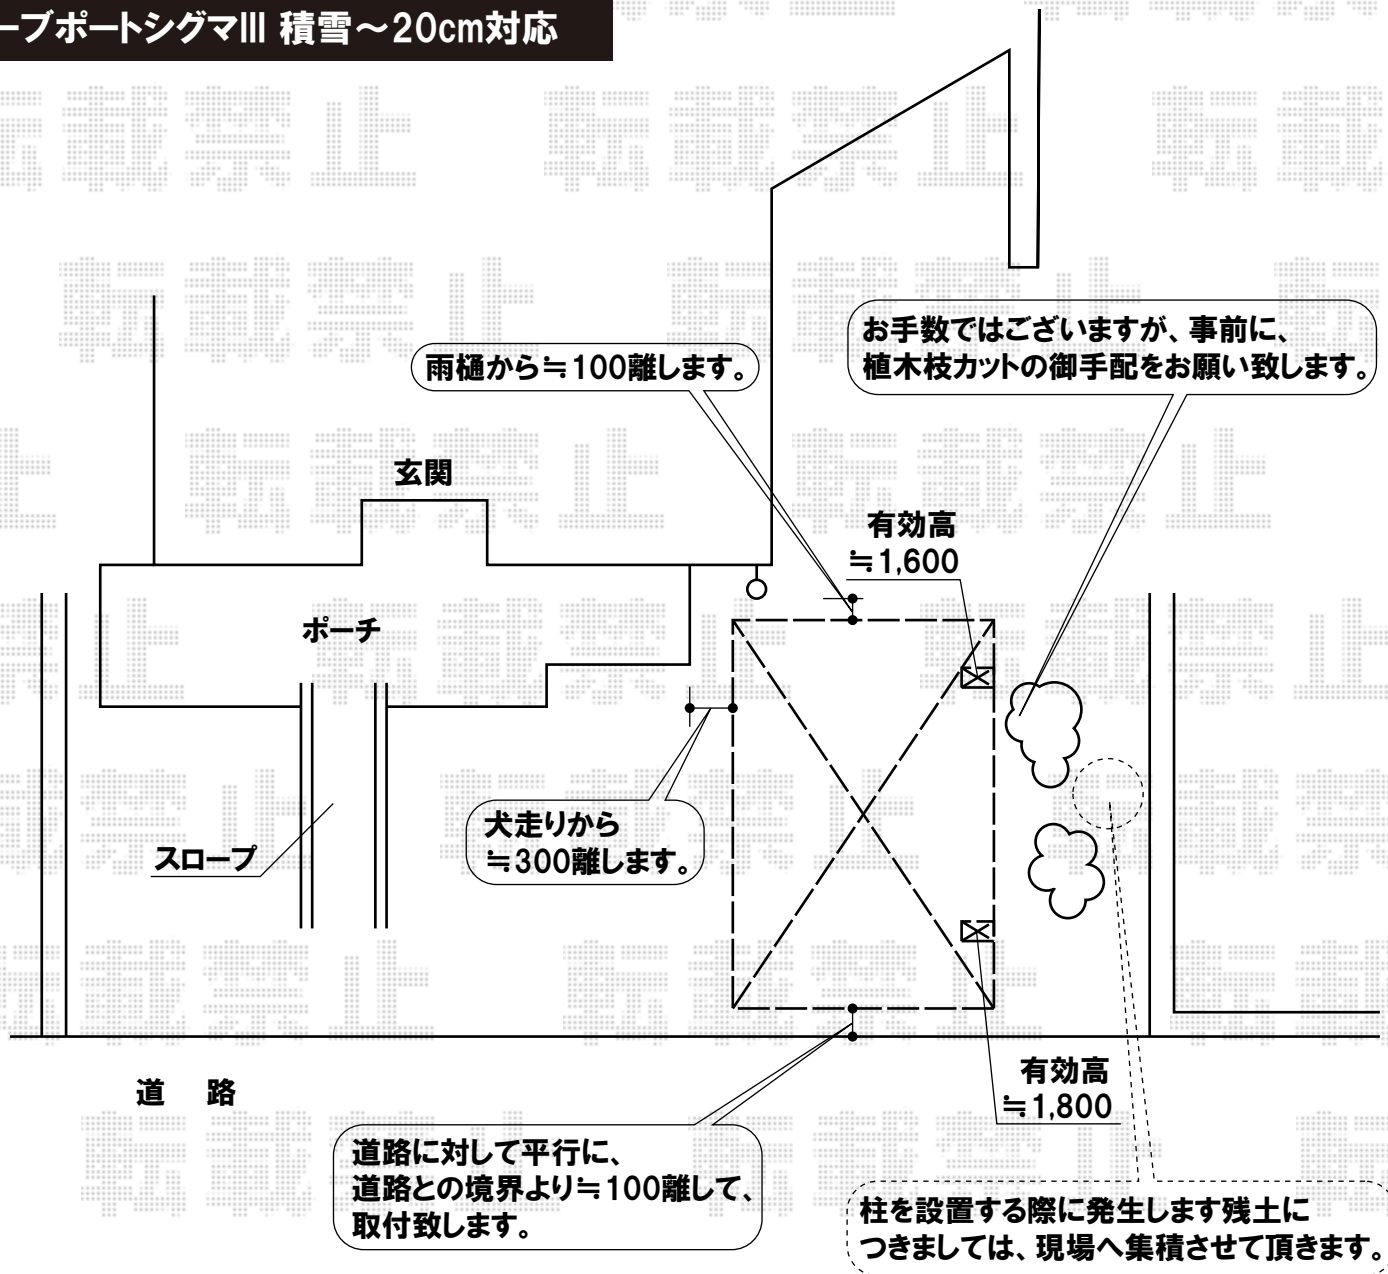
ーブポートシグマIII 積雪～20cm対応

転載禁止

雨樋から≒100離します。

お手数ではございますが、事前に、
植木枝カットの御手配をお願い致します。

玄関

有効高
≒1,600

ポーチ

犬走りから
≒300離します。

スロープ

道　路

有効高
≒1,800

道路に対して平行に、
道路との境界より≒100離して、
取付致します。

柱を設置する際に発生します残土に
つきましては、現場へ集積させて頂きます。